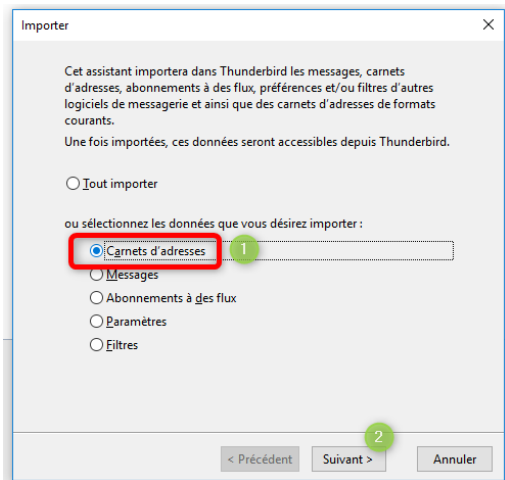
Importer

×

Cet assistant importera dans Thunderbird les messages, carnets d'adresses, abonnements à des flux, préférences et/ou filtres d'autres logiciels de messagerie et ainsi que des carnets d'adresses de formats courants.

Une fois importées, ces données seront accessibles depuis Thunderbird.

Tout importer

ou sélectionnez les données que vous désirez importer :

Carnets d'adresses

1

Messages

Abonnements à des flux

Paramètres

Filtres

2

< Précédent

Suivant >

Annuler